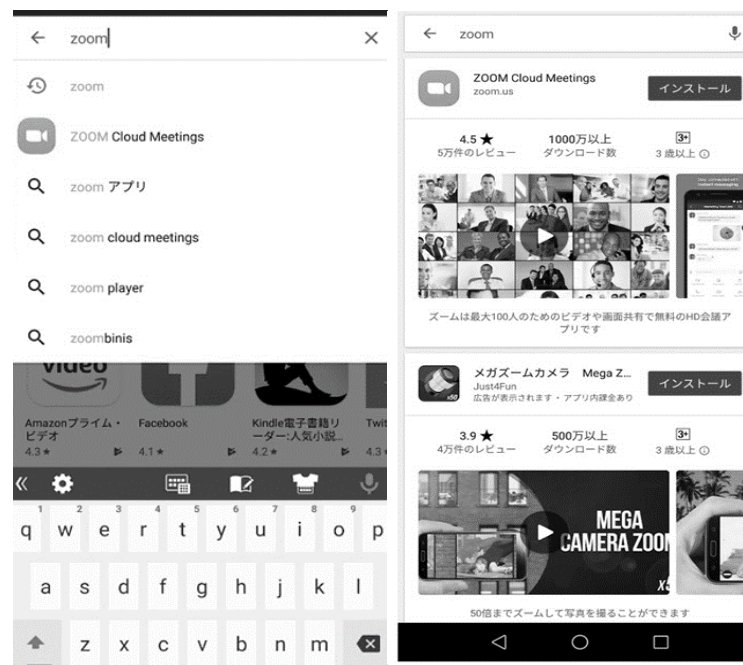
zoom

zoom

ZOOM Cloud Meetings

zoom アプリ

zoom cloud meetings

zoom player

zoombinis

video

Amazonプライム・ビデオ
4.3★

Facebook
4.1★

Kindle電子書籍リーダー:人気小説...
4.2★

Twi
4.3

q w e r t y u i o p
1 2 3 4 5 6 7 8 9 0

a s d f g h j k l

z x c v b n m

zoom

ZOOM Cloud Meetings
zoom.us
インストール

4.5★
5万件のレビュー

1000万以上
ダウンロード数

3+
3 歳以上

ズームは最大100人のためのビデオや画面共有で無料のHD会議アプリです

メガズームカメラ Mega Z...
Just4Fun
広告が表示されます・アプリ内課金あり
インストール

3.9★
4万件のレビュー

500万以上
ダウンロード数

3+
3 歳以上

MEGA
CAMERA ZOO

50倍までズームして写真を撮ることができます